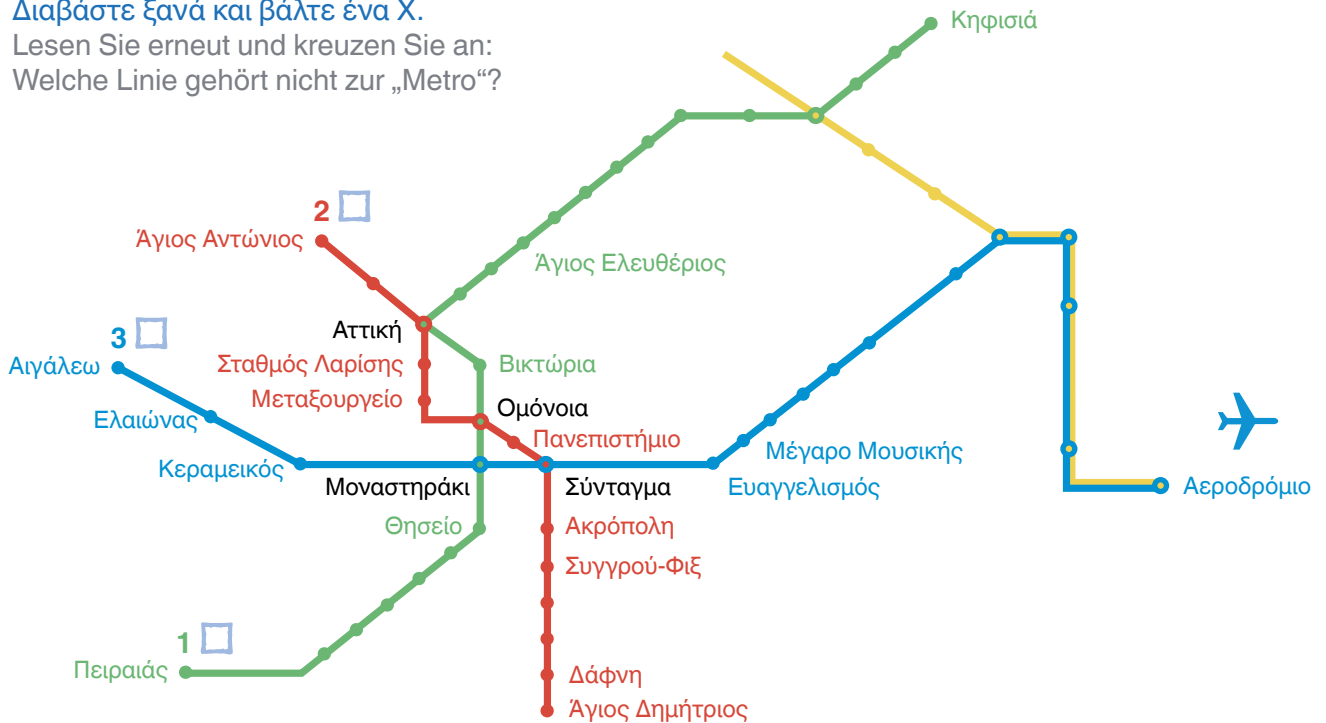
Διαβάστε ξανά και βάλτε ένα X.
Lesen Sie erneut und kreuzen Sie an: Welche Linie gehört nicht zur „Metro“?

Κηφισιά
2 ☐
Άγιος Αντώνιος
Άγιος Ελευθέριος
3 ☐
Αττική
Σταθμός Λαρίσης
Βικτώρια
Αιγάλεω
Μεταξουργείο
Ομόνοια
Ελαιώνας
Πανεπιστήμιο
Μέγαρο Μουσικής
Κεραμεικός
Μοναστηράκι
Σύνταγμα
Ευαγγελισμός
Αεροδρόμιο
Θησείο
Ακρόπολη
Συγγρού-Φιξ
1 ☐
Πειραιάς
Δάφνη
Άγιος Δημήτριος